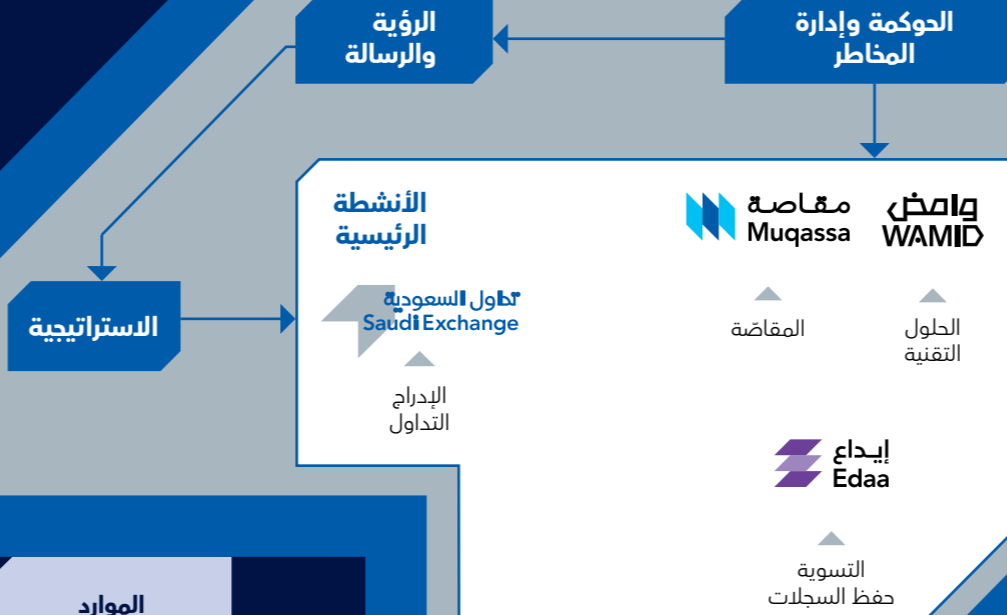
الحوكمة وإدارة المخاطر

الرؤية والرسالة

الاستراتيجية

الأنشطة الرئيسية

تداول السعودية
Saudi Exchange

الإدراج
التداول

مقاصة
Muqassa

المقاصة

وامض
WAMID

الحلول
التقنية

إيداع
Edaa

التسوية
حفظ السجلات

الموارد